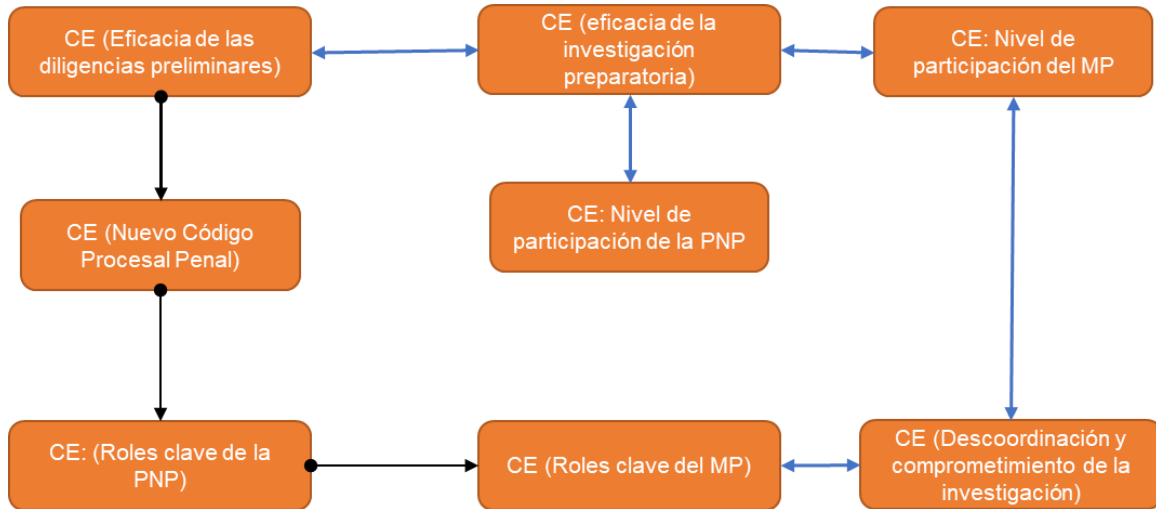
CE (Eficacia de las diligencias preliminares)

CE (eficacia de la investigación preparatoria)

CE: Nivel de participación del MP

CE: Nivel de participación de la PNP

CE (Nuevo Código Procesal Penal)

CE: (Roles clave de la PNP)

CE (Roles clave del MP)

CE (Descoordinación y comprometimiento de la investigación)